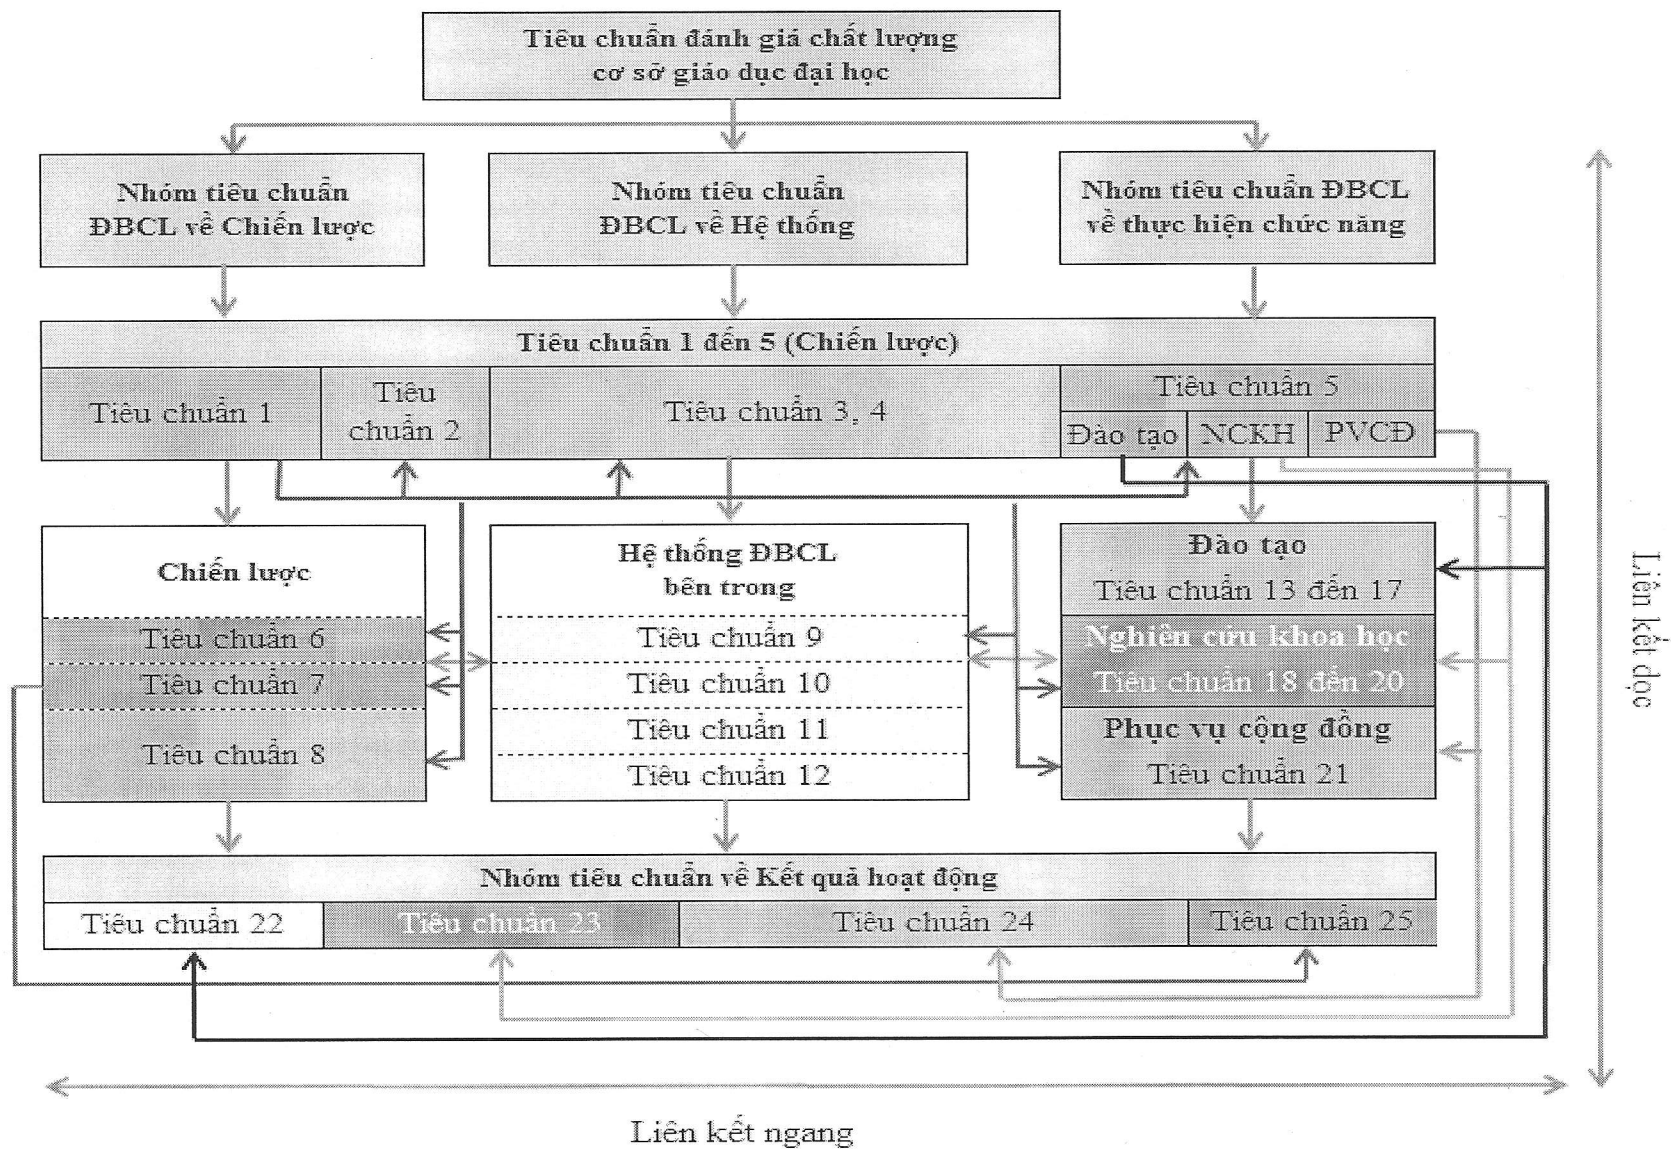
Tiêu chuẩn đánh giá chất lượng cơ sở giáo dục đại học

Nhóm tiêu chuẩn ĐBCL về Chiến lược

Nhóm tiêu chuẩn ĐBCL về Hệ thống

Nhóm tiêu chuẩn ĐBCL về thực hiện chức năng

Tiêu chuẩn 1 đến 5 (Chiến lược)

Tiêu chuẩn 1

Tiêu chuẩn 2

Tiêu chuẩn 3, 4

Tiêu chuẩn 5

Đào tạo

NCKH

PVCĐ

Chiến lược

Tiêu chuẩn 6

Tiêu chuẩn 7

Tiêu chuẩn 8

Hệ thống ĐBCL bên trong

Tiêu chuẩn 9

Tiêu chuẩn 10

Tiêu chuẩn 11

Tiêu chuẩn 12

Đào tạo

Tiêu chuẩn 13 đến 17

Nghiên cứu khoa học

Tiêu chuẩn 18 đến 20

Phục vụ cộng đồng

Tiêu chuẩn 21

Nhóm tiêu chuẩn về Kết quả hoạt động

Tiêu chuẩn 22

Tiêu chuẩn 23

Tiêu chuẩn 24

Tiêu chuẩn 25

Liên kết dọc

Liên kết ngang